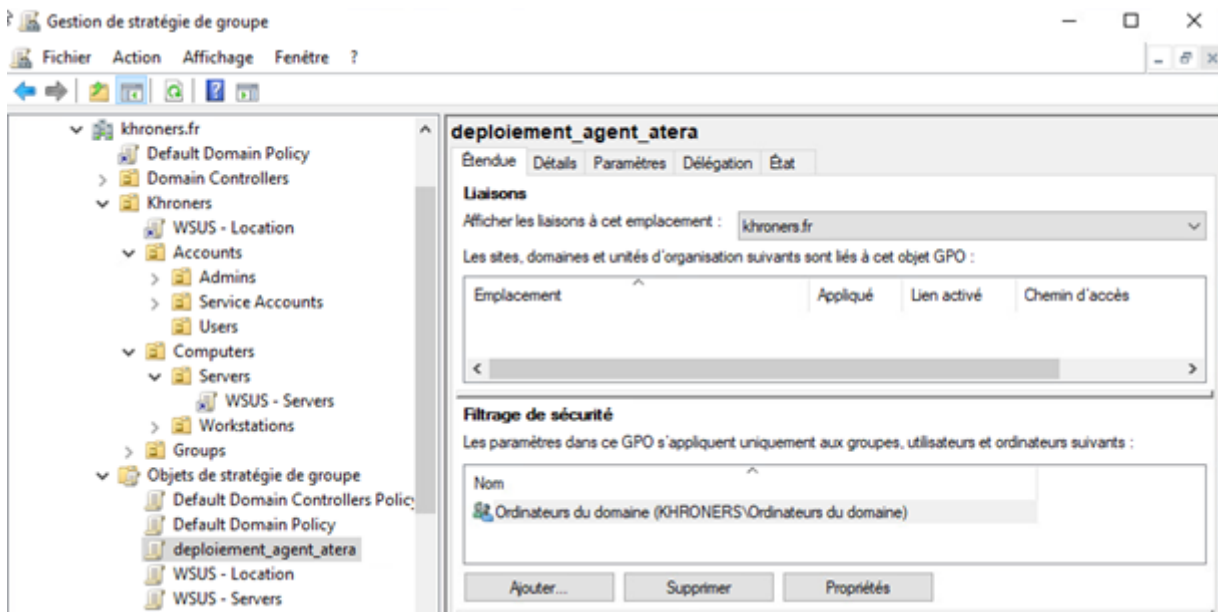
Gestion de stratégie de groupe

Fichier Action Affichage Fenêtre ?

khroners.fr
Default Domain Policy
Domain Controllers
Khroners
WSUS - Location
Accounts
Admins
Service Accounts
Users
Computers
Servers
WSUS - Servers
Workstations
Groups
Objets de stratégie de groupe
Default Domain Controllers Policy
Default Domain Policy
deploiement_agent_atera
WSUS - Location
WSUS - Servers

deploiement_agent_atera

Étendue Détails Paramètres Délégation État

Liaisons

Afficher les liaisons à cet emplacement : khroners.fr

Les sites, domaines et unités d'organisation suivants sont liés à cet objet GPO :

| Emplacement | Appliqué | Lien activé | Chemin d'accès |
|---|---|---|---|

Filtrage de sécurité

Les paramètres dans ce GPO s'appliquent uniquement aux groupes, utilisateurs et ordinateurs suivants :

| Nom |
|---|
| Ordinateurs du domaine (KHRONERS\Ordinateurs du domaine) |

Ajouter... Supprimer Propriétés